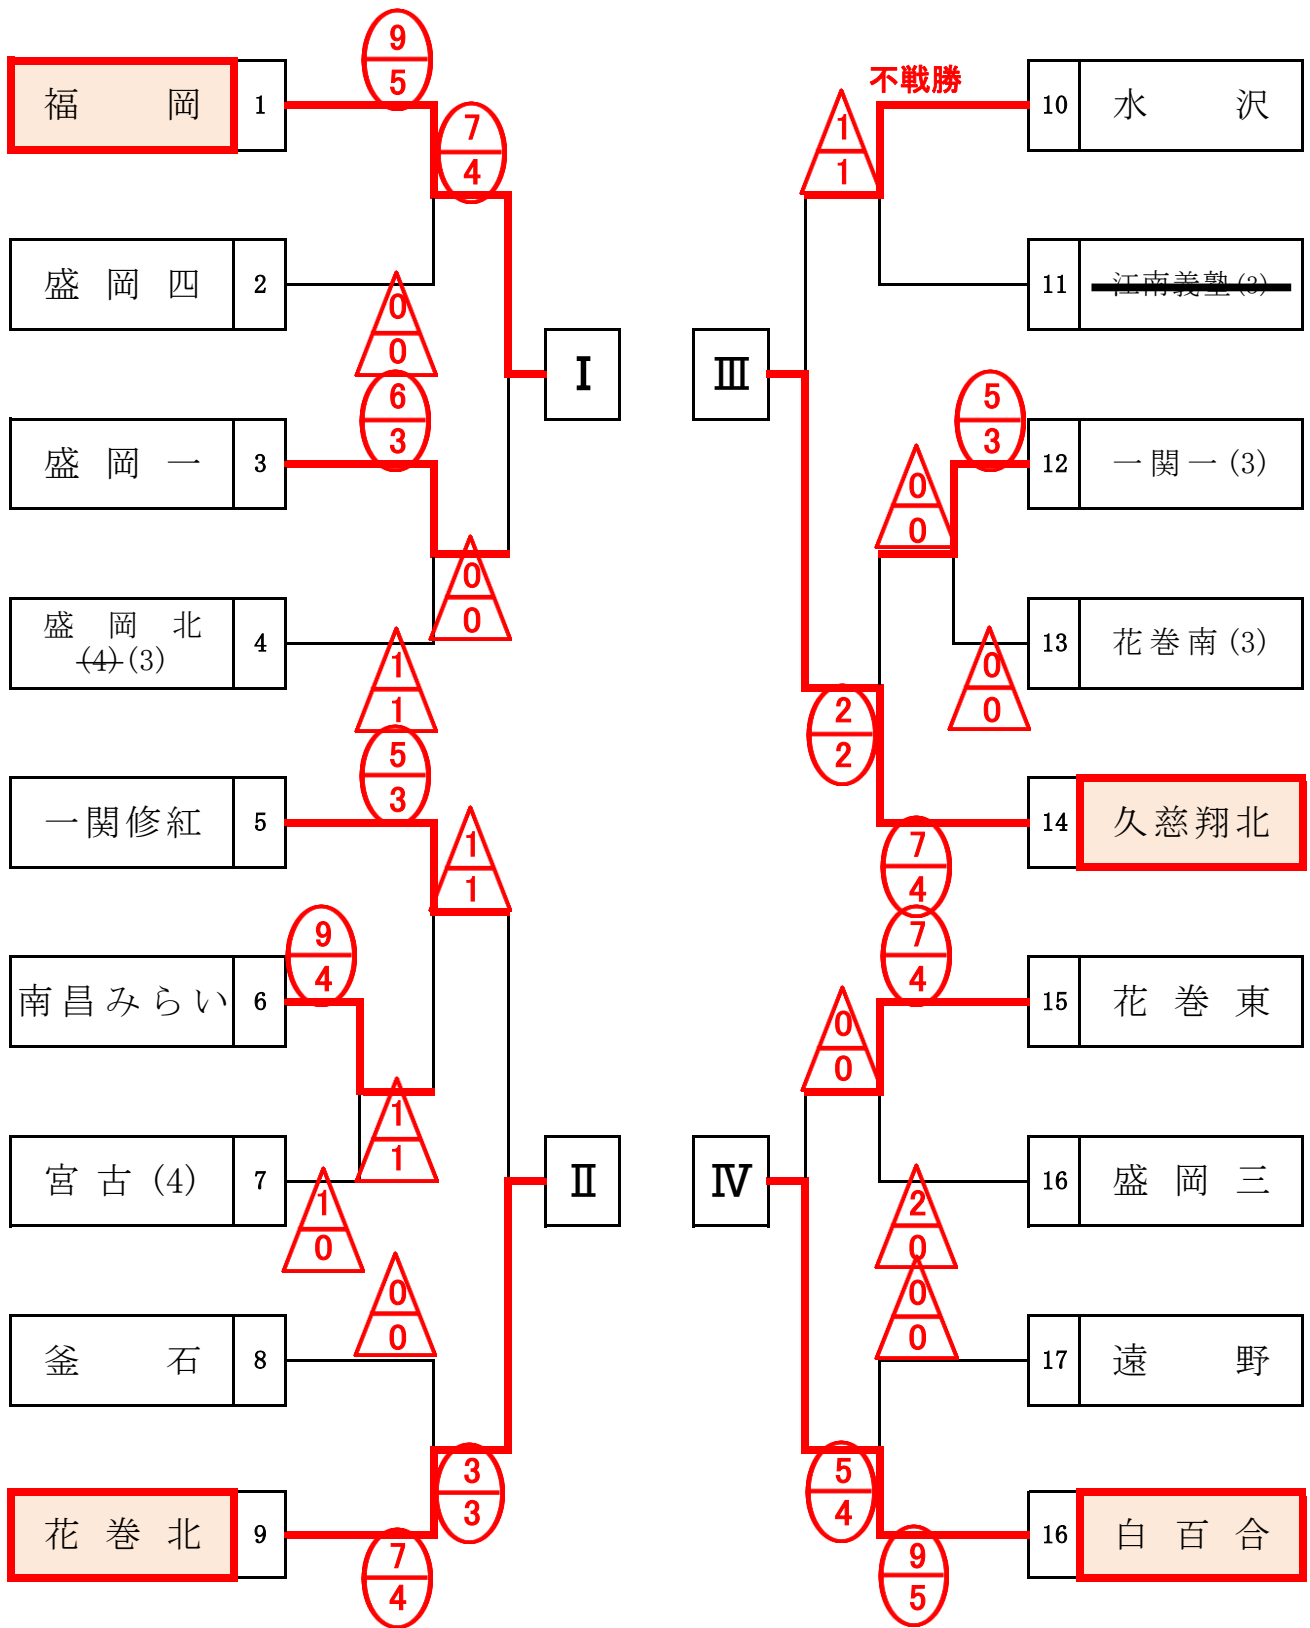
福　岡 1
盛　岡　四 2
盛　岡　一 3
盛　岡　北 (4) (3) 4
一関修紅 5
南昌みらい 6
宮　古 (4) 7
釜　石 8
花　巻　北 9

10 水　沢
11 江南義塾 (3)
12 一関一 (3)
13 花巻南 (3)
14 久慈翔北
15 花　巻　東
16 盛　岡　三
17 遠　野
16 白　百　合

Ⅰ
Ⅱ
Ⅲ
Ⅳ

不戦勝

9
5
7
4
0
0
6
3
0
0
1
1
5
3
1
1
9
4
1
1
1
0
0
0
3
3
7
4

1
1
5
3
0
0
0
0
2
2
7
4
7
4
0
0
2
0
0
0
5
4
9
5